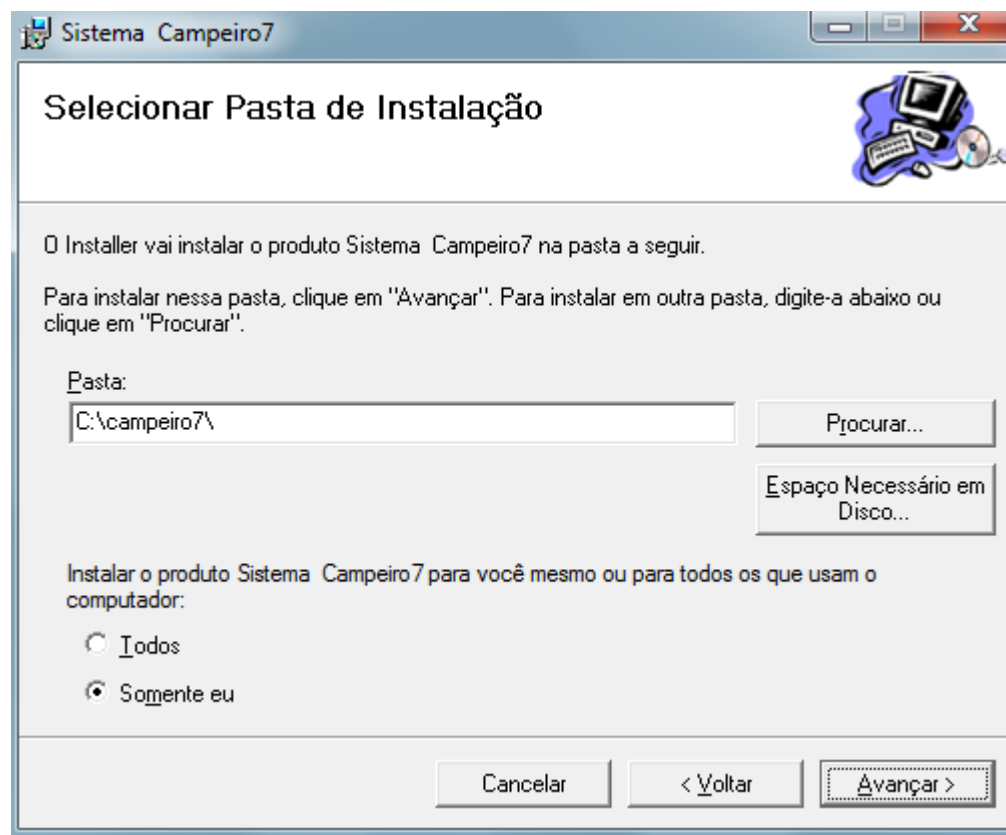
Sistema Campeiro7

Selecionar Pasta de Instalação

O Installer vai instalar o produto Sistema Campeiro7 na pasta a seguir.

Para instalar nessa pasta, clique em "Avançar". Para instalar em outra pasta, digite-a abaixo ou clique em "Procurar".

Pasta:

C:\campeiro7\

Procurar...

Espaço Necessário em Disco...

Instalar o produto Sistema Campeiro7 para você mesmo ou para todos os que usam o computador:

Todos

Somente eu

Cancelar

< Voltar

Avançar >